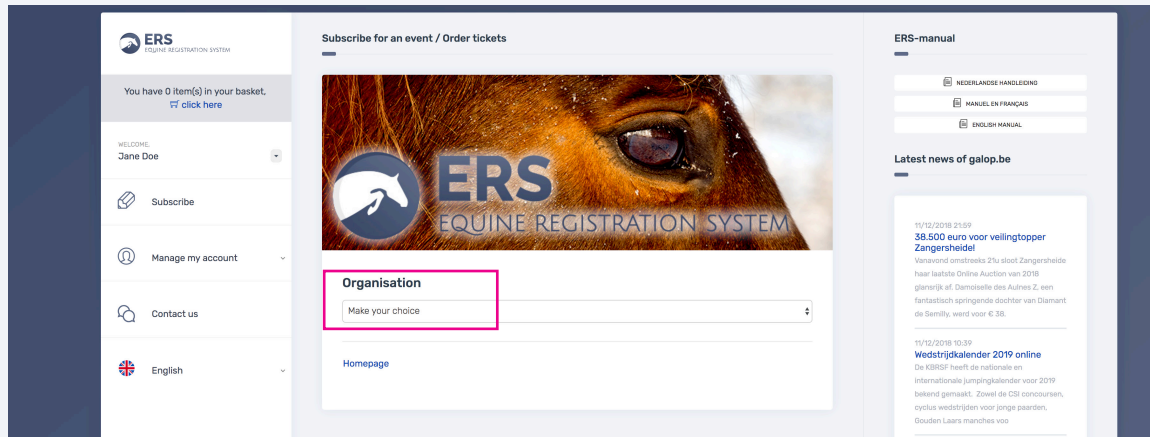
ERS
EQUINE REGISTRATION SYSTEM

You have 0 item(s) in your basket, click here

WELCOME,
Jane Doe

Subscribe

Manage my account

Contact us

English

Subscribe for an event / Order tickets

ERS
EQUINE REGISTRATION SYSTEM

Organisation

Make your choice

Homepage

ERS-manual

NEDERLANDSE HANDLEIDING

MANUEL EN FRANÇAIS

ENGLISH MANUAL

Latest news of galop.be

11/12/2018 21:59
38.500 euro voor veilingtopper Zangersheide!
Vanavond omstreeks 21u sloot Zangersheide haar laatste Online Auction van 2018 glansrijk af. Damoiselle des Aulnes Z, een fantastisch springende dochter van Diamant de Semilly, werd voor € 38.

11/12/2018 10:39
Wedstrijdkalender 2019 online
De KBRSF heeft de nationale en internationale jumpingkalender voor 2019 bekend gemaakt. Zowel de CSI concoursen, cyclus wedstrijden voor jonge paarden, Gouden Laars manches voo